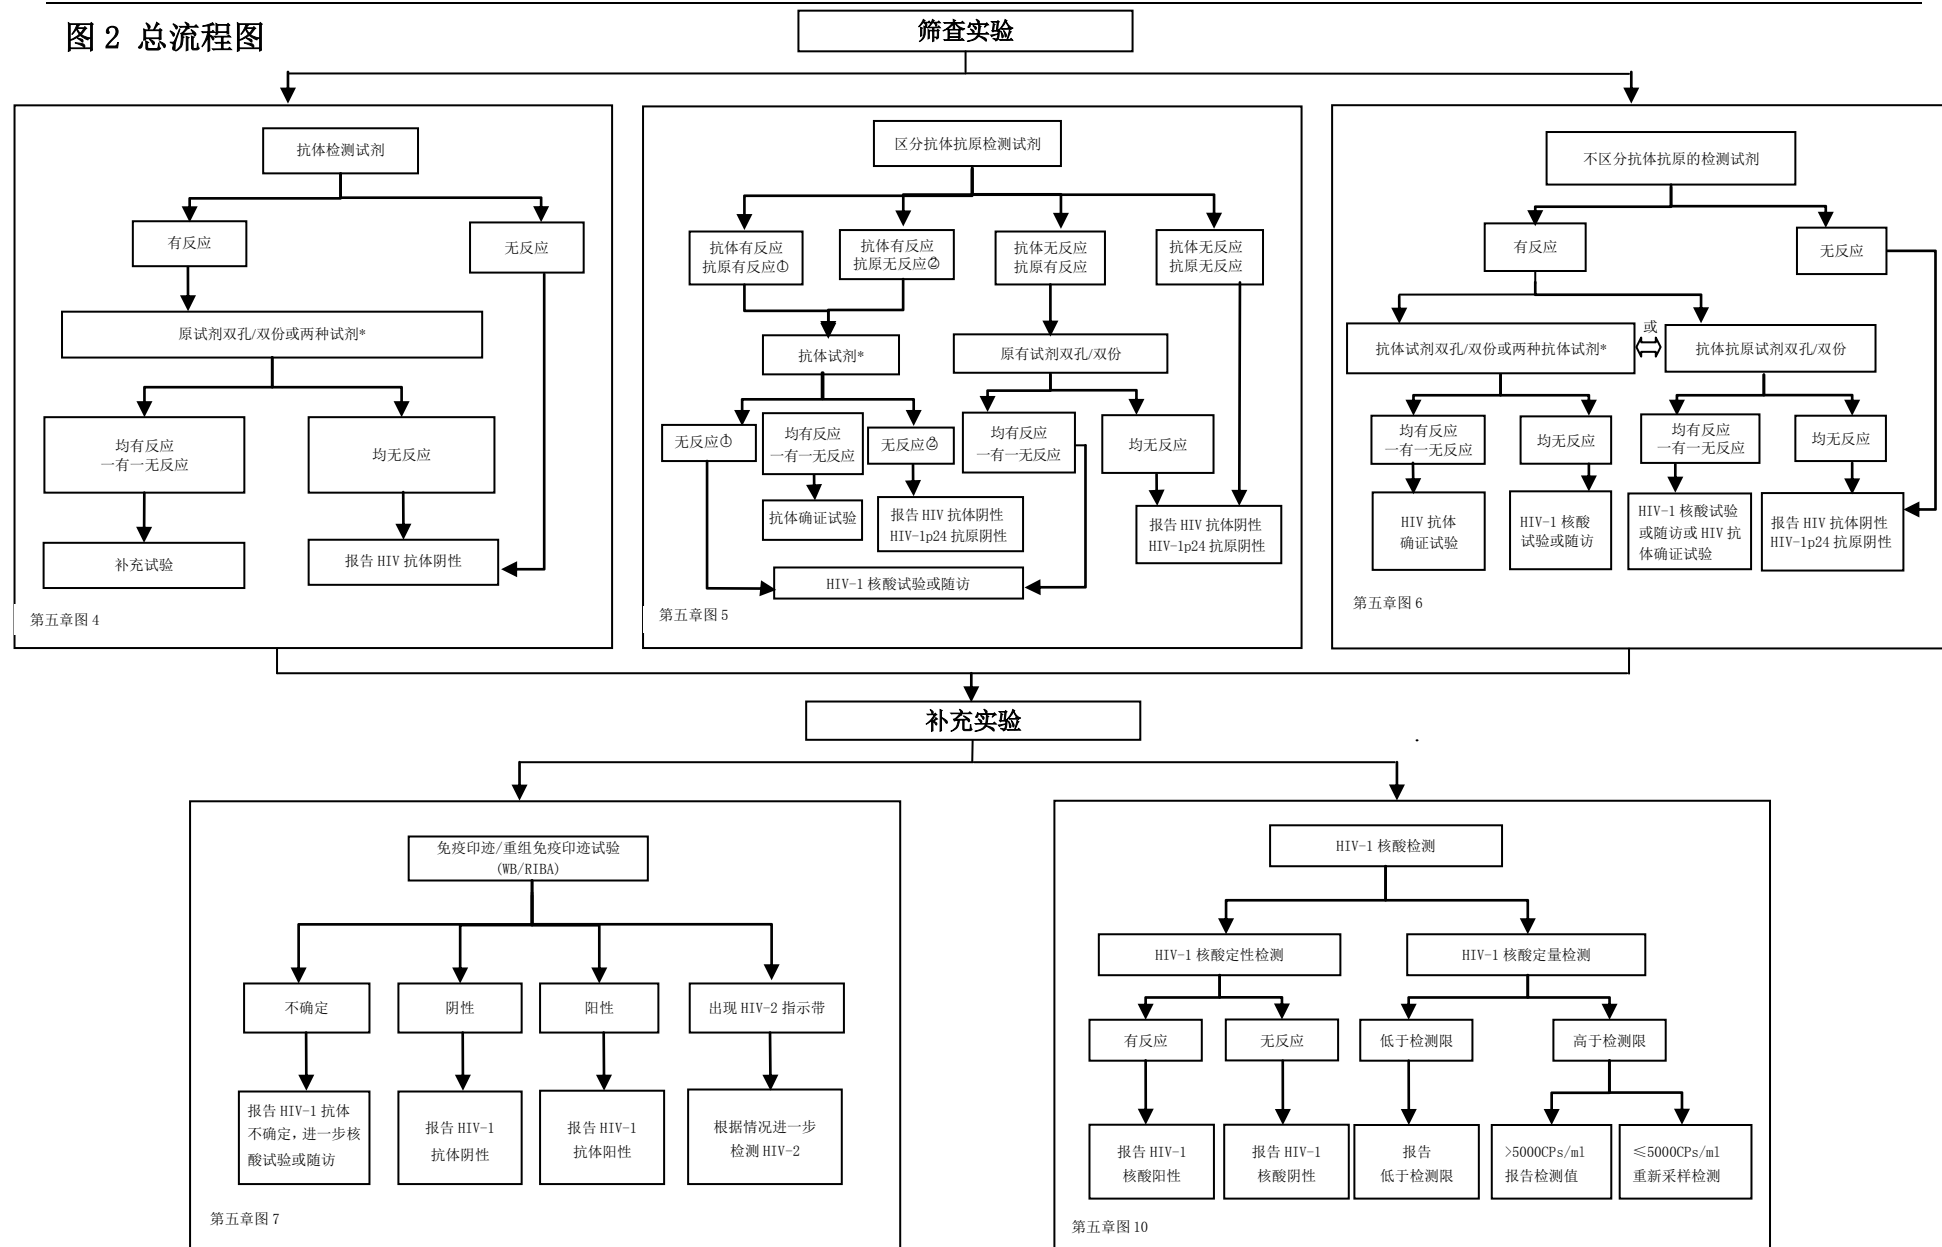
图 2 总流程图

筛查实验

抗体检测试剂

有反应

无反应

原试剂双孔/双份或两种试剂*

均有反应
一有一无反应

均无反应

补充试验

报告 HIV 抗体阴性

第五章图 4

区分抗体抗原检测试剂

抗体有反应
抗原有反应①

抗体有反应
抗原无反应②

抗体无反应
抗原有反应

抗体无反应
抗原无反应

抗体试剂*

原有试剂双孔/双份

无反应①

均有反应
一有一无反应

无反应②

均有反应
一有一无反应

均无反应

抗体确证试验

报告 HIV 抗体阴性
HIV-1p24 抗原阴性

报告 HIV 抗体阴性
HIV-1p24 抗原阴性

HIV-1 核酸试验或随访

第五章图 5

不区分抗体抗原的检测试剂

有反应

无反应

抗体试剂双孔/双份或两种抗体试剂*

或

抗体抗原试剂双孔/双份

均有反应
一有一无反应

均无反应

均有反应
一有一无反应

均无反应

HIV 抗体
确证试验

HIV-1 核酸
试验或随访

HIV-1 核酸试验
或随访或 HIV 抗
体确证试验

报告 HIV 抗体阴性
HIV-1p24 抗原阴性

第五章图 6

补充实验

免疫印迹/重组免疫印迹试验
(WB/RIBA)

不确定

阴性

阳性

出现 HIV-2 指示带

报告 HIV-1 抗体
不确定，进一步核
酸试验或随访

报告 HIV-1
抗体阴性

报告 HIV-1
抗体阳性

根据情况进一步
检测 HIV-2

第五章图 7

HIV-1 核酸检测

HIV-1 核酸定性检测

HIV-1 核酸定量检测

有反应

无反应

低于检测限

高于检测限

报告 HIV-1
核酸阳性

报告 HIV-1
核酸阴性

报告
低于检测限

>5000CPs/ml
报告检测值

≤5000CPs/ml
重新采样检测

第五章图 10